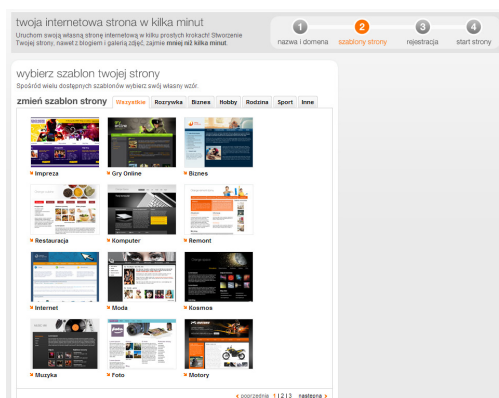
twoja internetowa strona w kilka minut

Uruchom swoją własną stronę internetową w kilku prostych krokach! Stworzenie Twojej strony, nawet z blogiem i galerią zdjęć, zajmie mniej niż kilka minut.

1 nazwa i domena
2 szablony strony
3 rejestracja
4 start strony

wybierz szablon twojej strony

Spośród wielu dostępnych szablonów wybierz swój własny wzór.

zmień szablon strony

Wszystkie | Rozrywka | Biznes | Hobby | Rodzina | Sport | Inne

Impreza
Gry Online
Biznes
Restauracja
Komputer
Remont
Internet
Moda
Kosmos
Muzyka
Foto
Motory

‹ poprzednia 1 2 3 nastepna ›